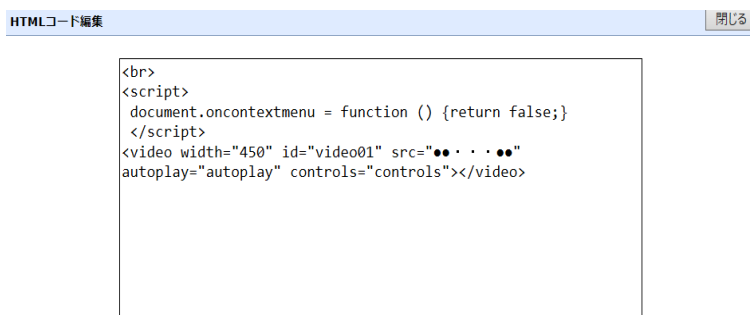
HTMLコード編集

閉じる

<br>
<script>
 document.oncontextmenu = function () {return false;}
 </script>
<video width="450" id="video01" src="●●・・・●●"
autoplay="autoplay" controls="controls"></video>